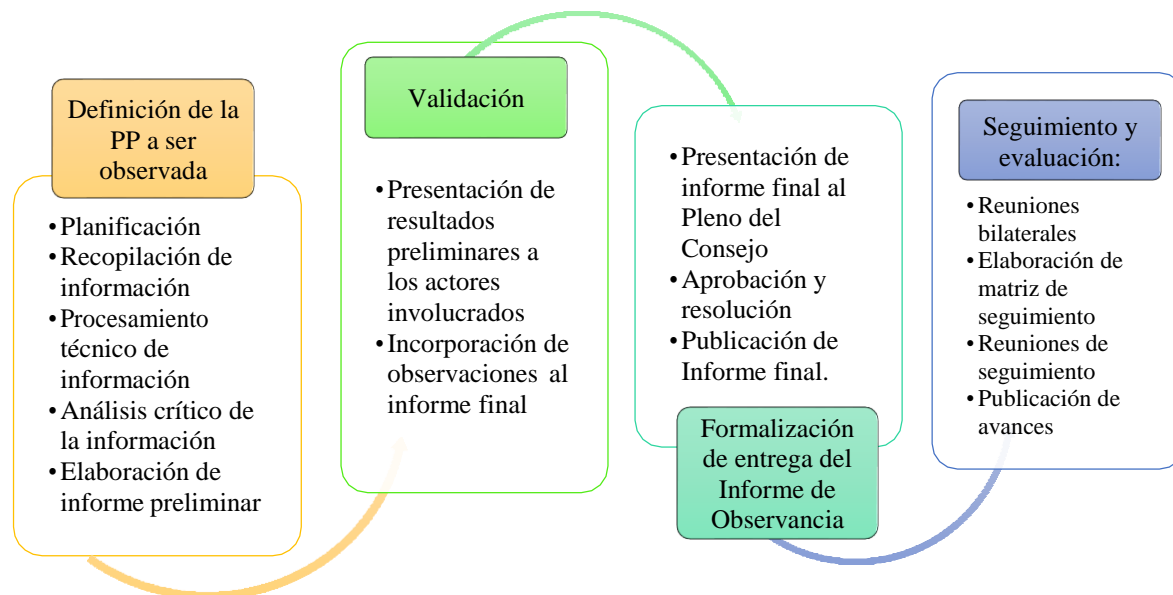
Definición de la PP a ser observada

• Planificación
• Recopilación de información
• Procesamiento técnico de información
• Análisis crítico de la información
• Elaboración de informe preliminar

Validación

• Presentación de resultados preliminares a los actores involucrados
• Incorporación de observaciones al informe final

• Presentación de informe final al Pleno del Consejo
• Aprobación y resolución
• Publicación de Informe final.

Formalización de entrega del Informe de Observancia

Seguimiento y evaluación:

• Reuniones bilaterales
• Elaboración de matriz de seguimiento
• Reuniones de seguimiento
• Publicación de avances